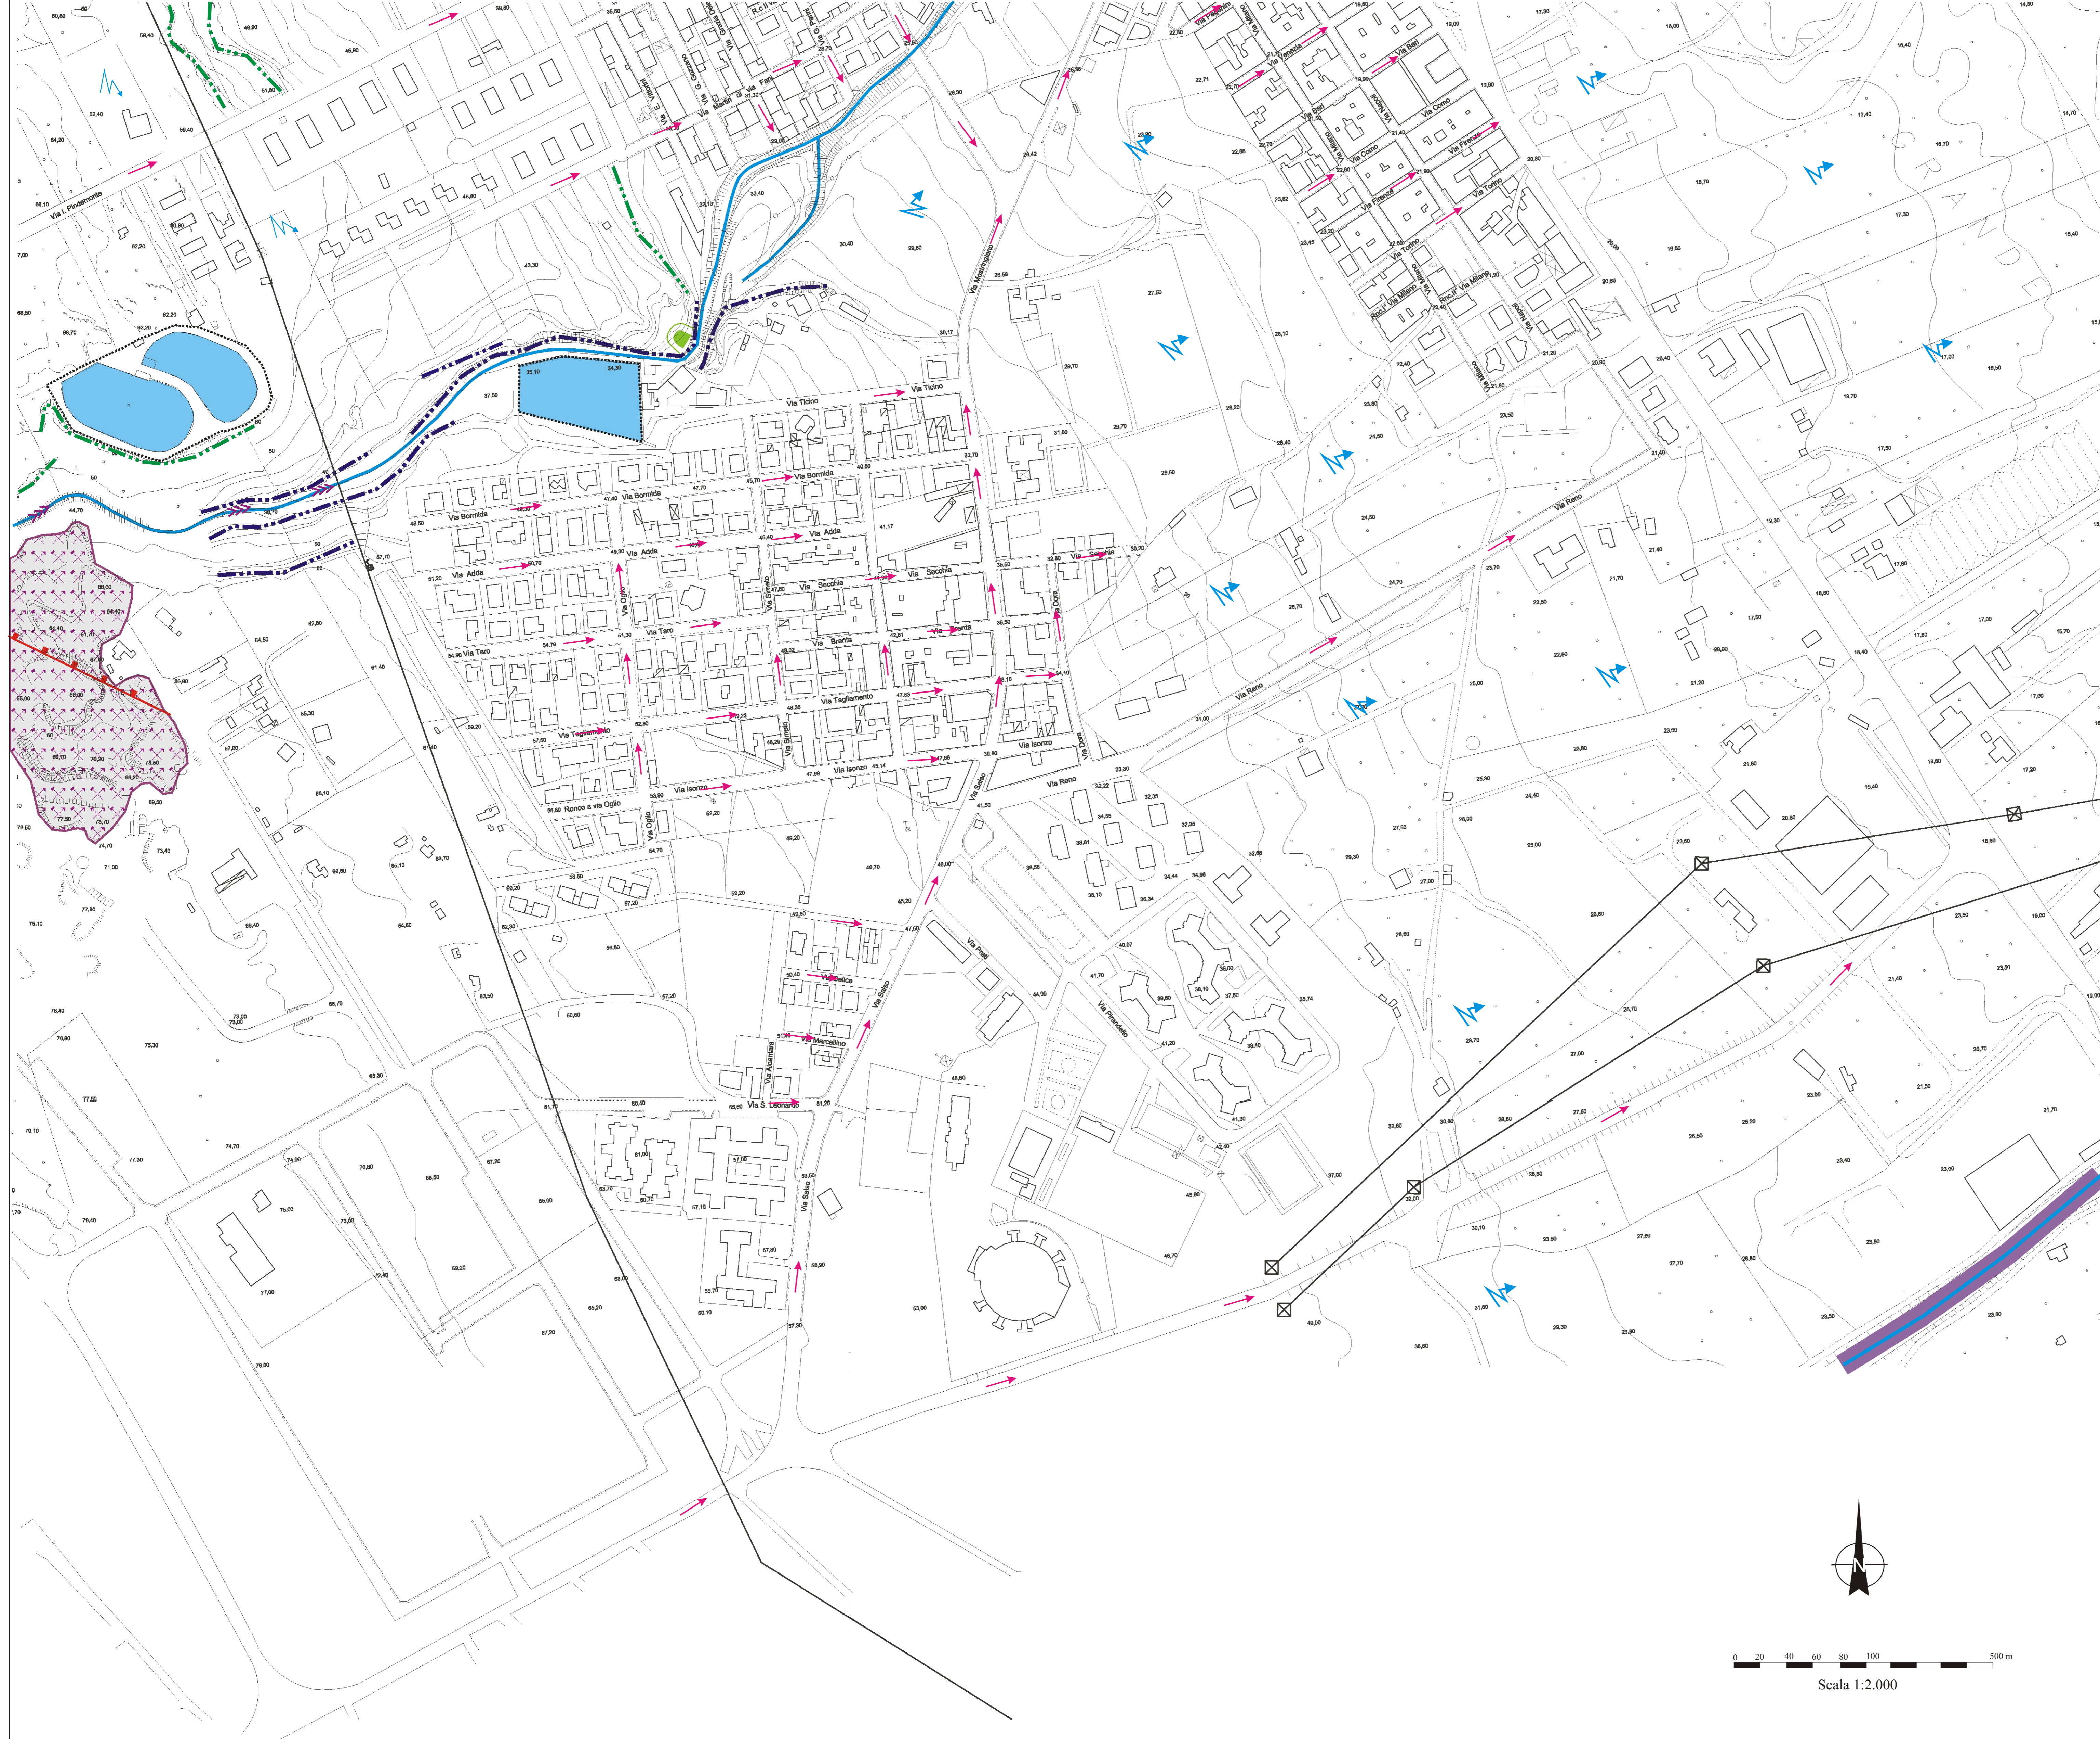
Via I. Pindemonte

Via Ticino

Via Bormida

Via Adda

Via Secchia

Via Brenta

Via Taro

Via Tagliamento

Via Isonzo

Via Oglio

Via Simeto

Via Dora

Via Reno

Via Salso

Ronco a via Oglio

Via Pirandello

Via Prati

Via Selice

Via Marcellino

Via Acireale

Via S. Leonardo

Via Mediterraneo

Via Bari

Via Como

Via Firenze

Via Torino

Via Milano

Via Napoli

Via Venezia

Via Martiri di Via Fani

Via G. Gozzano

N

0 20 40 60 80 100 500 m

Scala 1:2.000